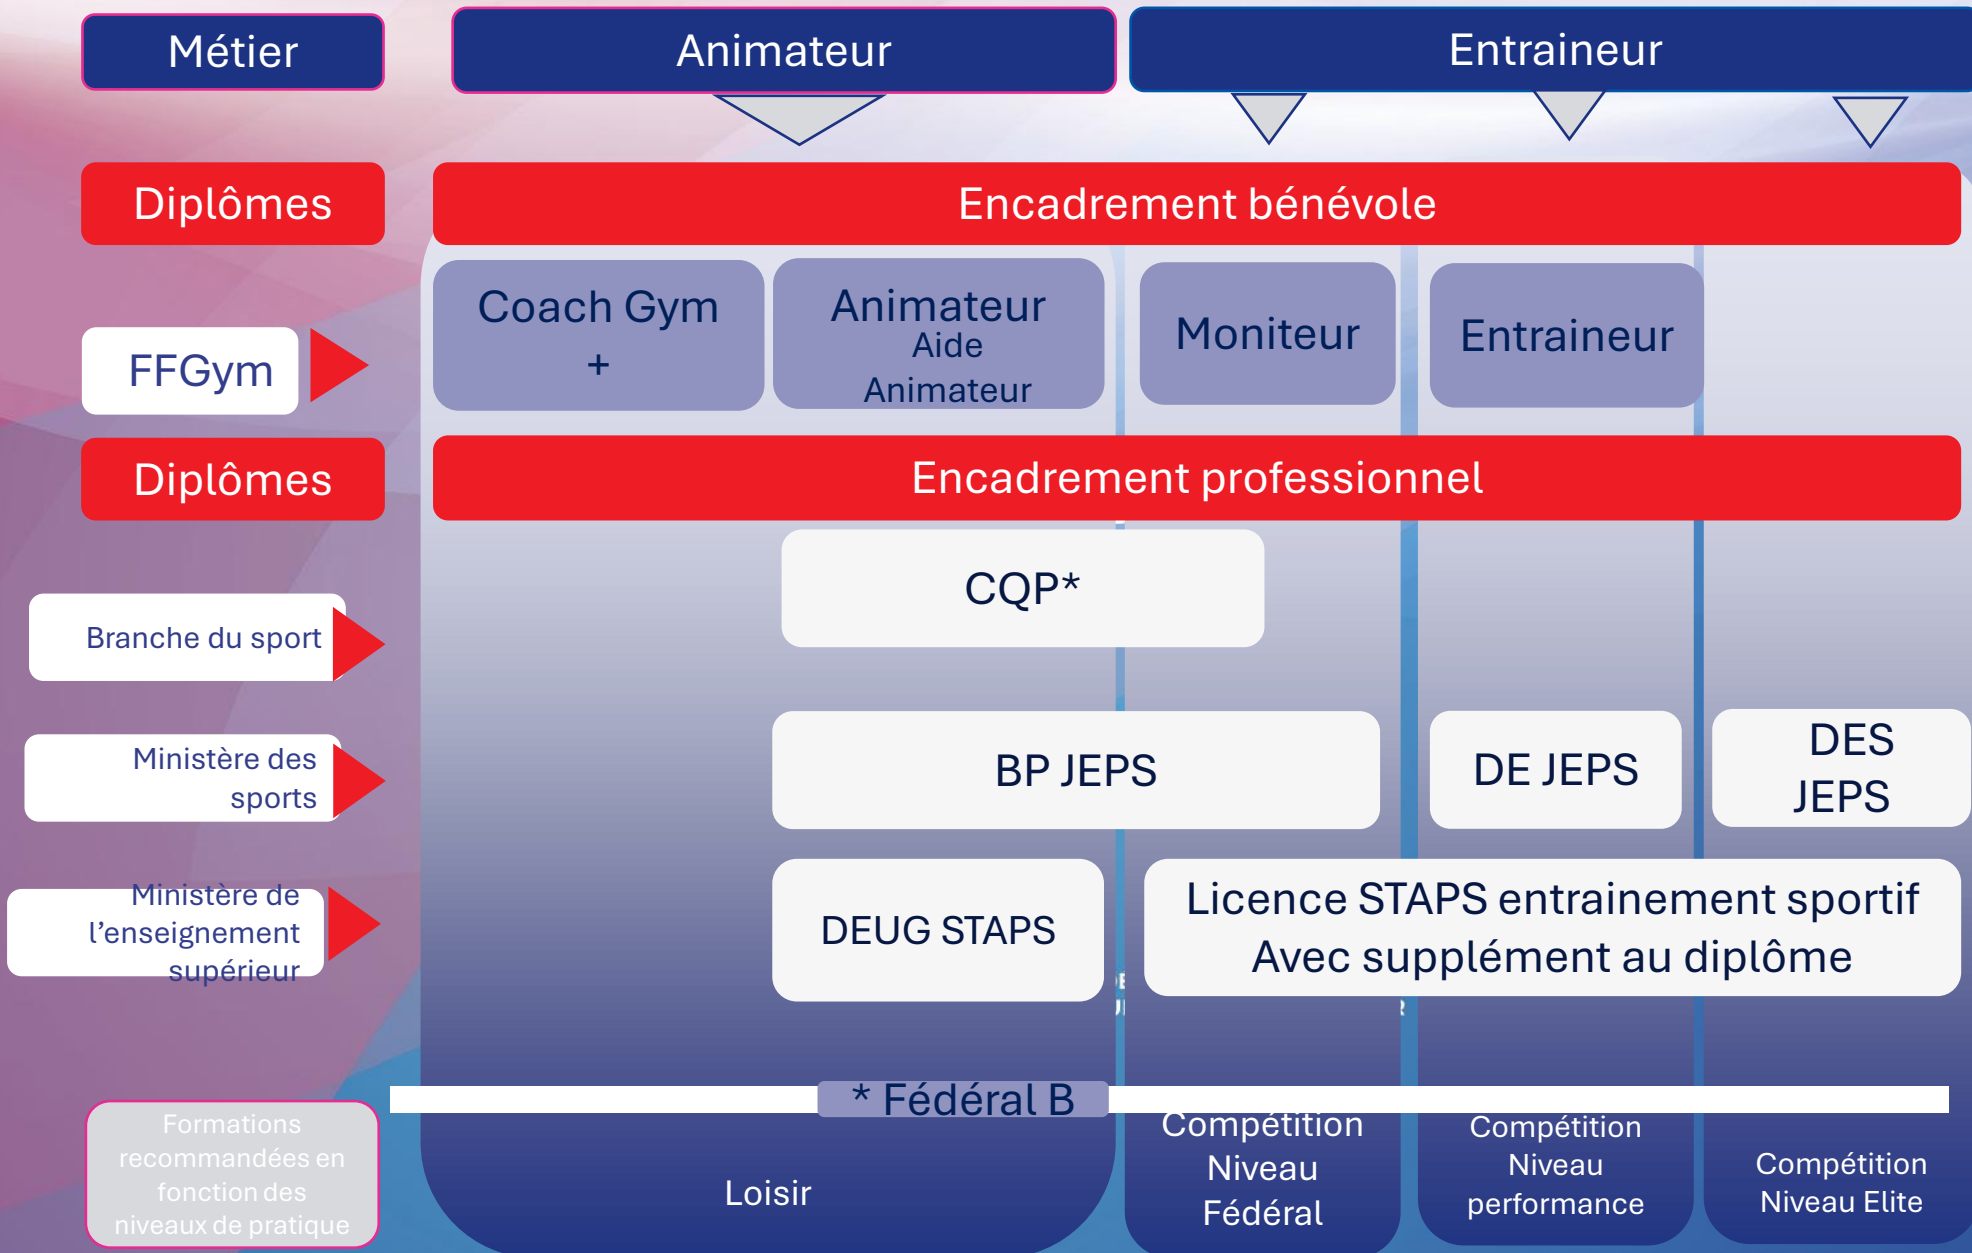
Métier

Animateur

Entraineur

Diplômes

Encadrement bénévole

FFGym

Coach Gym
+

Animateur
Aide
Animateur

Moniteur

Entraineur

Diplômes

Encadrement professionnel

CQP*

Branche du sport

Ministère des sports

BP JEPS

DE JEPS

DES JEPS

Ministère de l'enseignement supérieur

DEUG STAPS

Licence STAPS entrainement sportif
Avec supplément au diplôme

* Fédéral B

Formations recommandées en fonction des niveaux de pratique

Loisir

Compétition Niveau Fédéral

Compétition Niveau performance

Compétition Niveau Elite